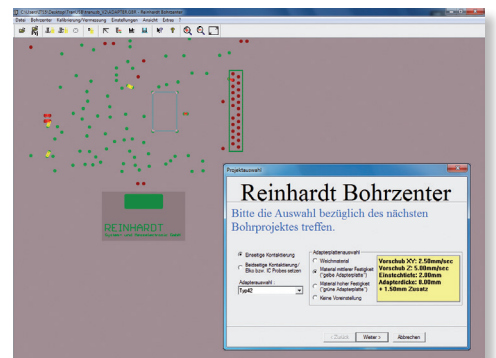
C:\Users\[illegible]\Desktop\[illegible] - Reinhardt Bohrzenter

Datei Bohrzenter Kalibrierung/Vermessung Einstellungen Ansicht Extras ?

REINHARDT
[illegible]

Projektauswahl

Reinhardt Bohrzenter

Bitte die Auswahl bezüglich des nächsten Bohrprojektes treffen.

Einseitige Kontaktierung

Beidseitige Kontaktierung / Bku bzw. IC Probes setzen

Adapterauswahl:
Typ42

Adapterplattenauswahl
Weichmaterial
Material mittlerer Festigkeit ("gelbe Adapterplatte")
Material hoher Festigkeit ("grüne Adapterplatte")
Keine Voreinstellung

Vorschub XY: 2.50mm/sec
Vorschub Z: 5.00mm/sec
Einstechtiefe: 2.80mm
Adapterdicke: 8.00mm
+ 1.50mm Zusatz

< Zurück Weiter > Abbrechen